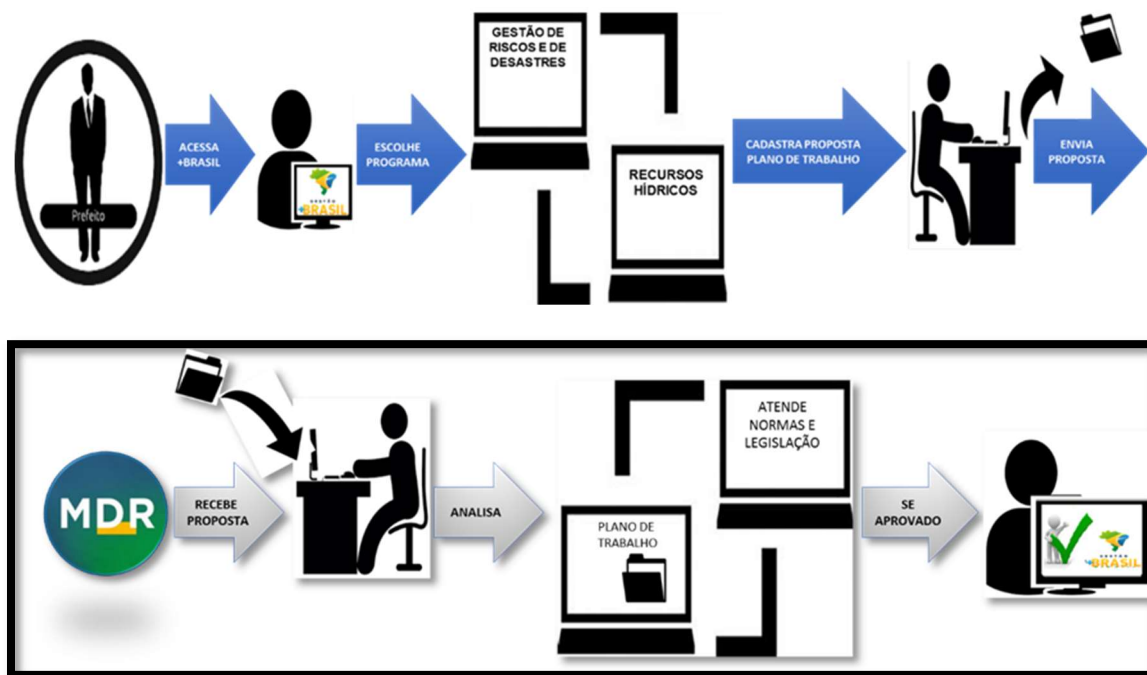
Prefeito

ACESSA +BRASIL

GESTÃO +BRASIL

ESCOLHE PROGRAMA

GESTÃO DE RISCOS E DE DESASTRES

RECURSOS HÍDRICOS

CADASTRA PROPOSTA PLANO DE TRABALHO

ENVIA PROPOSTA

MDR

RECEBE PROPOSTA

ANALISA

ATENDE NORMAS E LEGISLAÇÃO

PLANO DE TRABALHO

SE APROVADO

GESTÃO +BRASIL